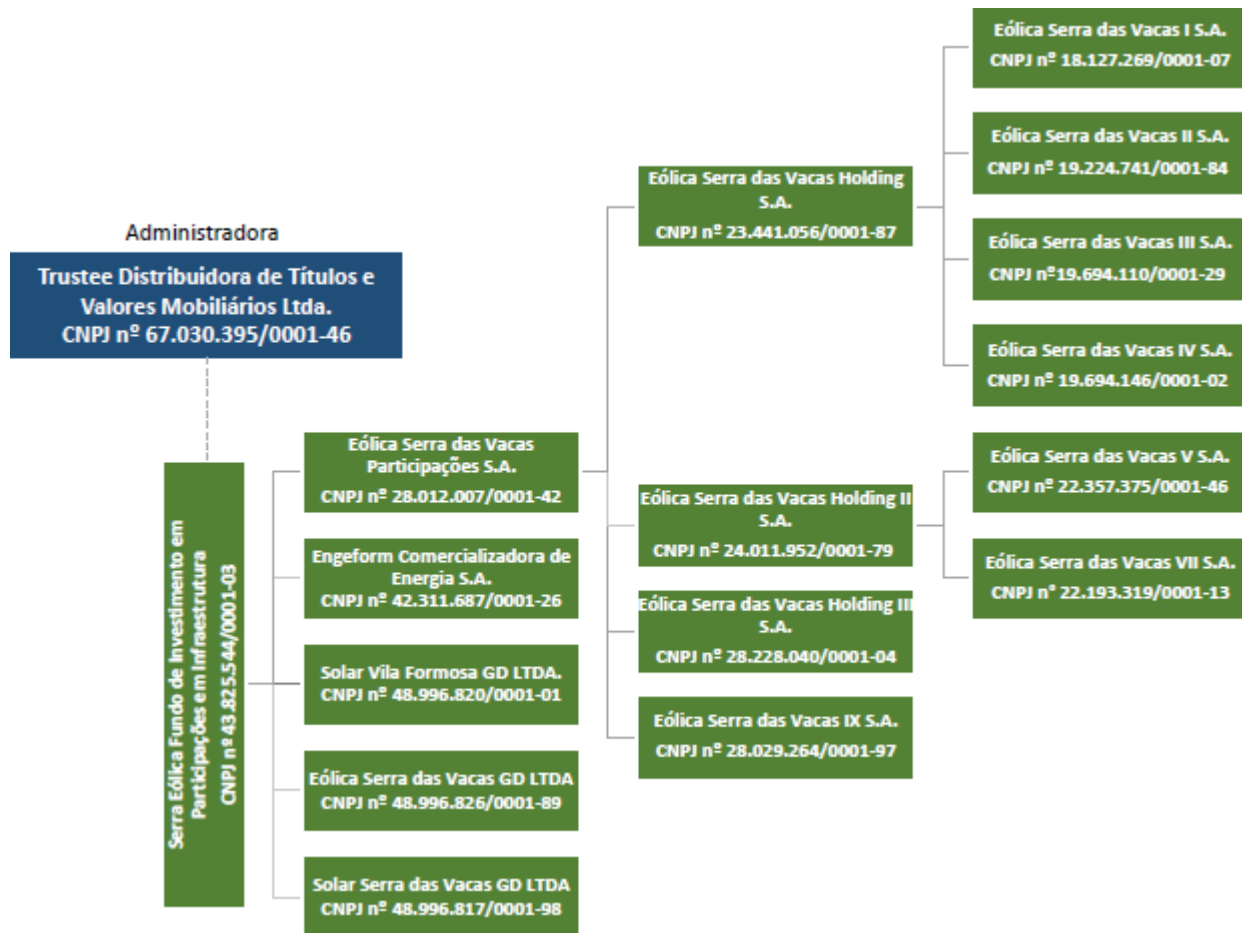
Administradora

Trustee Distribuidora de Títulos e Valores Mobiliários Ltda.
CNPJ nº 67.030.395/0001-46

Serra Eólica Fundo de Investimento em Participações em Infraestrutura
CNPJ nº 43.825.544/0001-03

Eólica Serra das Vacas Participações S.A.
CNPJ nº 28.012.007/0001-42

Engeform Comercializadora de Energia S.A.
CNPJ nº 42.311.687/0001-26

Solar Vila Formosa GD LTDA.
CNPJ nº 48.996.820/0001-01

Eólica Serra das Vacas GD LTDA
CNPJ nº 48.996.826/0001-89

Solar Serra das Vacas GD LTDA
CNPJ nº 48.996.817/0001-98

Eólica Serra das Vacas Holding S.A.
CNPJ nº 23.441.056/0001-87

Eólica Serra das Vacas Holding II S.A.
CNPJ nº 24.011.952/0001-79

Eólica Serra das Vacas Holding III S.A.
CNPJ nº 28.228.040/0001-04

Eólica Serra das Vacas IX S.A.
CNPJ nº 28.029.264/0001-97

Eólica Serra das Vacas I S.A.
CNPJ nº 18.127.269/0001-07

Eólica Serra das Vacas II S.A.
CNPJ nº 19.224.741/0001-84

Eólica Serra das Vacas III S.A.
CNPJ nº19.694.110/0001-29

Eólica Serra das Vacas IV S.A.
CNPJ nº 19.694.146/0001-02

Eólica Serra das Vacas V S.A.
CNPJ nº 22.357.375/0001-46

Eólica Serra das Vacas VII S.A.
CNPJ n° 22.193.319/0001-13